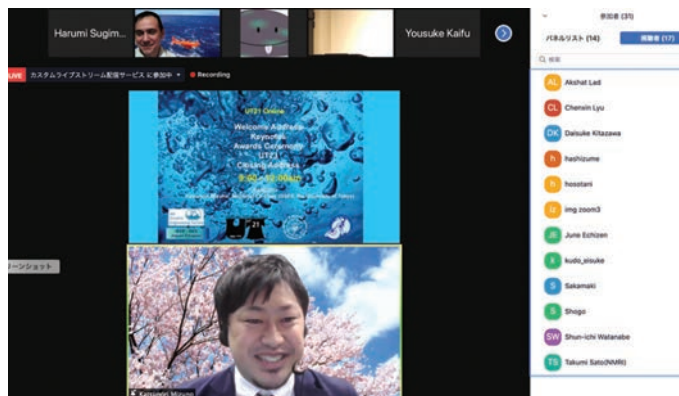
Harumi Sugim...

Yousuke Kaifu

LIVE カスタムライブストリーム配信サービス に参加中 ▾ ● Recording

UT21 Online
Welcome Address
Keynotes
Awards Ceremony
UT21
Closing Address
9:00 - 12:00 (h)

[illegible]

ーンショット

Katsunori Mizuno

参加者 (31)

パネルリスト (14)

視聴者 (17)

検索

AL Akshat Lad

CL Chenxin Lyu

DK Daisuke Kitazawa

h hashizume

h hosotani

iz img zoom3

JE June Echizen

k kudo_eisuke

S Sakamaki

S Shogo

SW Shun-ichi Watanabe

TS Takumi Sato(NMRI)